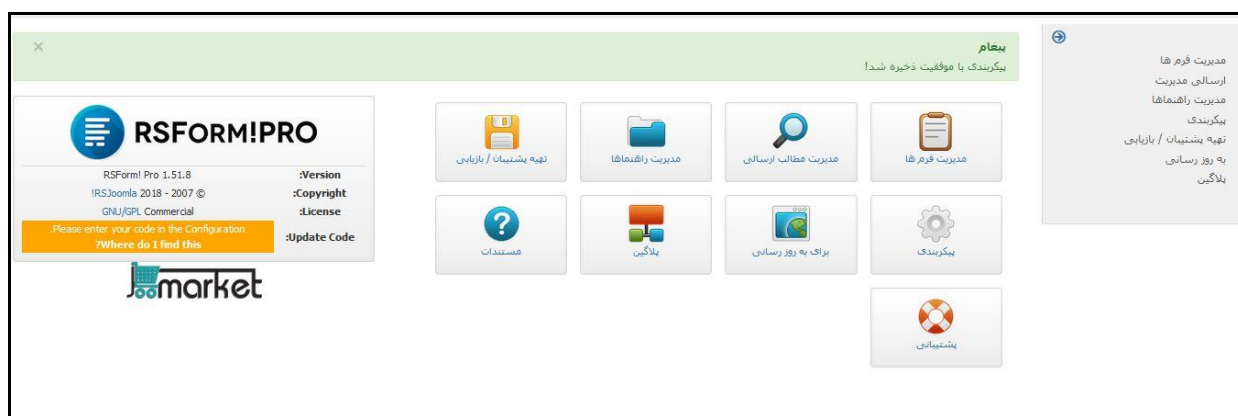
مدیریت فرم ها
ارسالی مدیریت
مدیریت راهنماها
پیکربندی
تهیه پشتیبان / بازیابی
به روز رسانی
پلاگین

پیغام
پیکربندی با موفقیت ذخیره شد!

×

مدیریت فرم ها
مدیریت مطالب ارسالی
مدیریت راهنماها
تهیه پشتیبان / بازیابی
پیکربندی
برای به روز رسانی
پلاگین
مستندات
پشتیبانی

RSFORM!PRO

| | |
|---|---|
| :Version | RSForm! Pro 1.51.8 |
| :Copyright | !RSJoomla 2018 - 2007 © |
| :License | GNU/GPL Commercial |
| :Update Code | .Please enter your code in the Configuration ?Where do I find this |

Jmarket